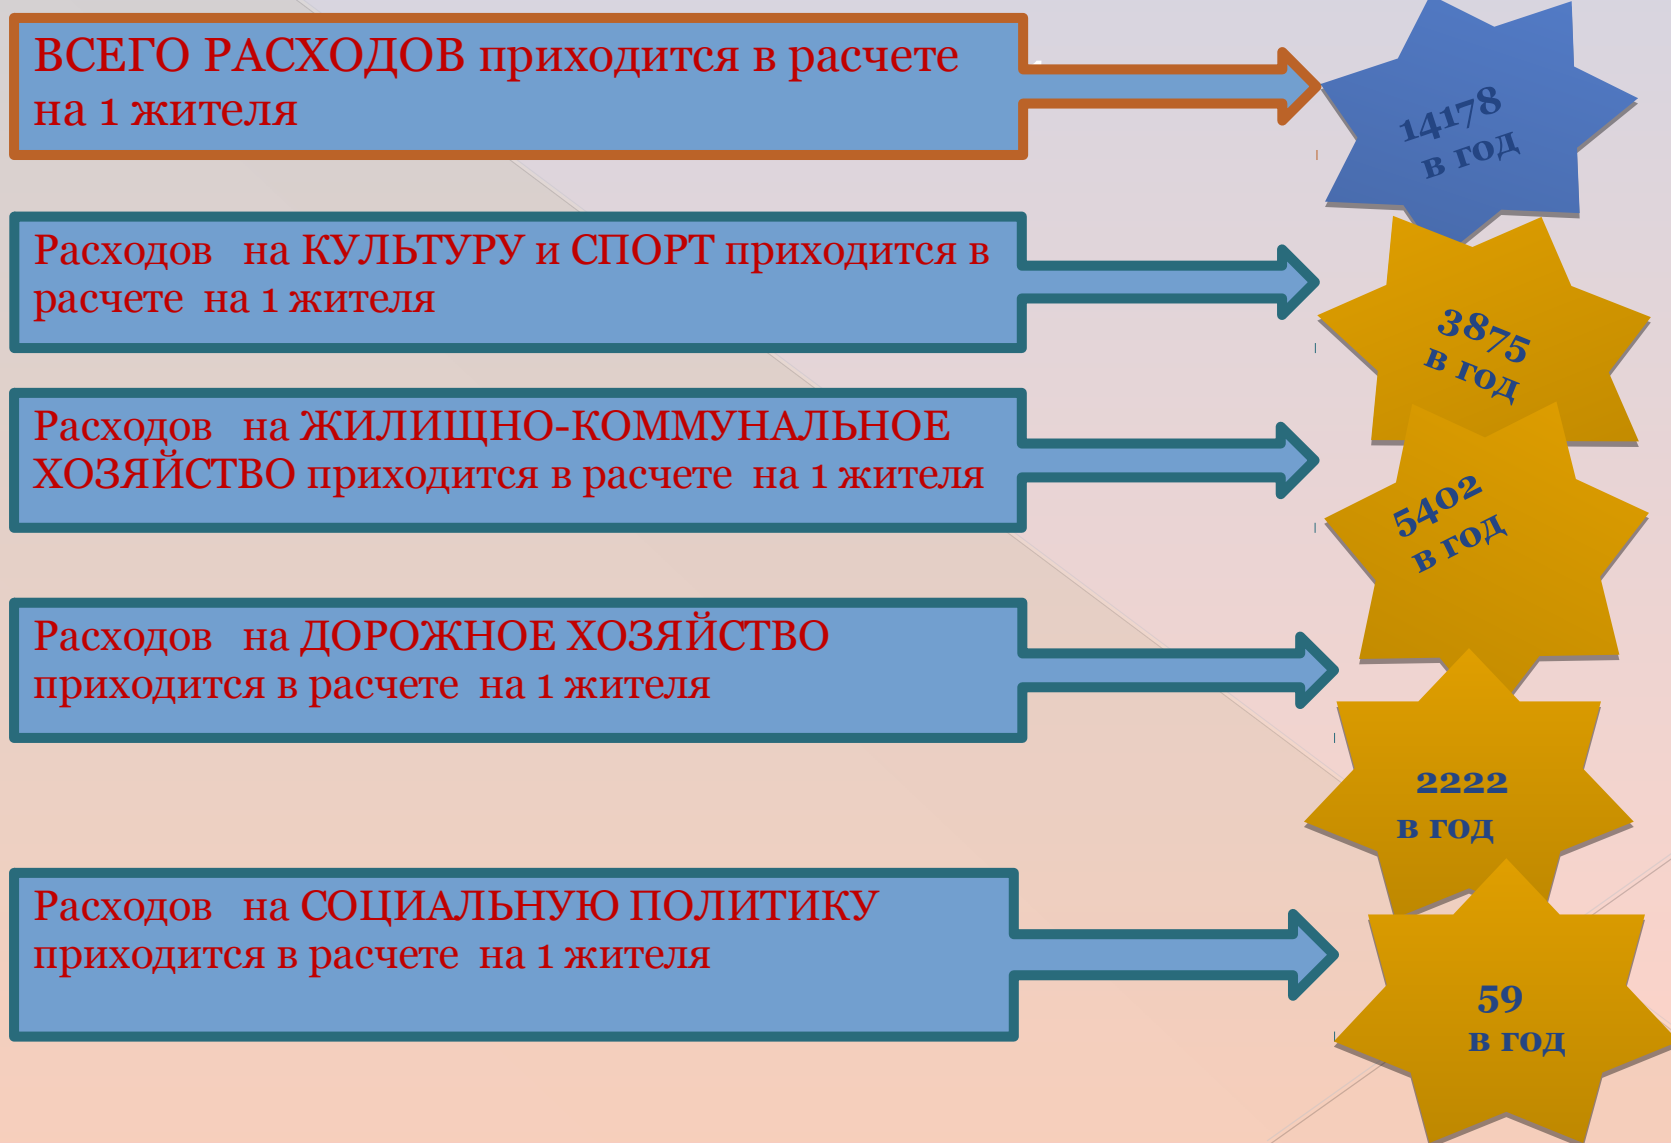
ВСЕГО РАСХОДОВ приходится в расчете на 1 жителя

14178 в год

Расходов на КУЛЬТУРУ и СПОРТ приходится в расчете на 1 жителя

3875 в год

Расходов на ЖИЛИЩНО-КОММУНАЛЬНОЕ ХОЗЯЙСТВО приходится в расчете на 1 жителя

5402 в год

Расходов на ДОРОЖНОЕ ХОЗЯЙСТВО приходится в расчете на 1 жителя

2222 в год

Расходов на СОЦИАЛЬНУЮ ПОЛИТИКУ приходится в расчете на 1 жителя

59 в год